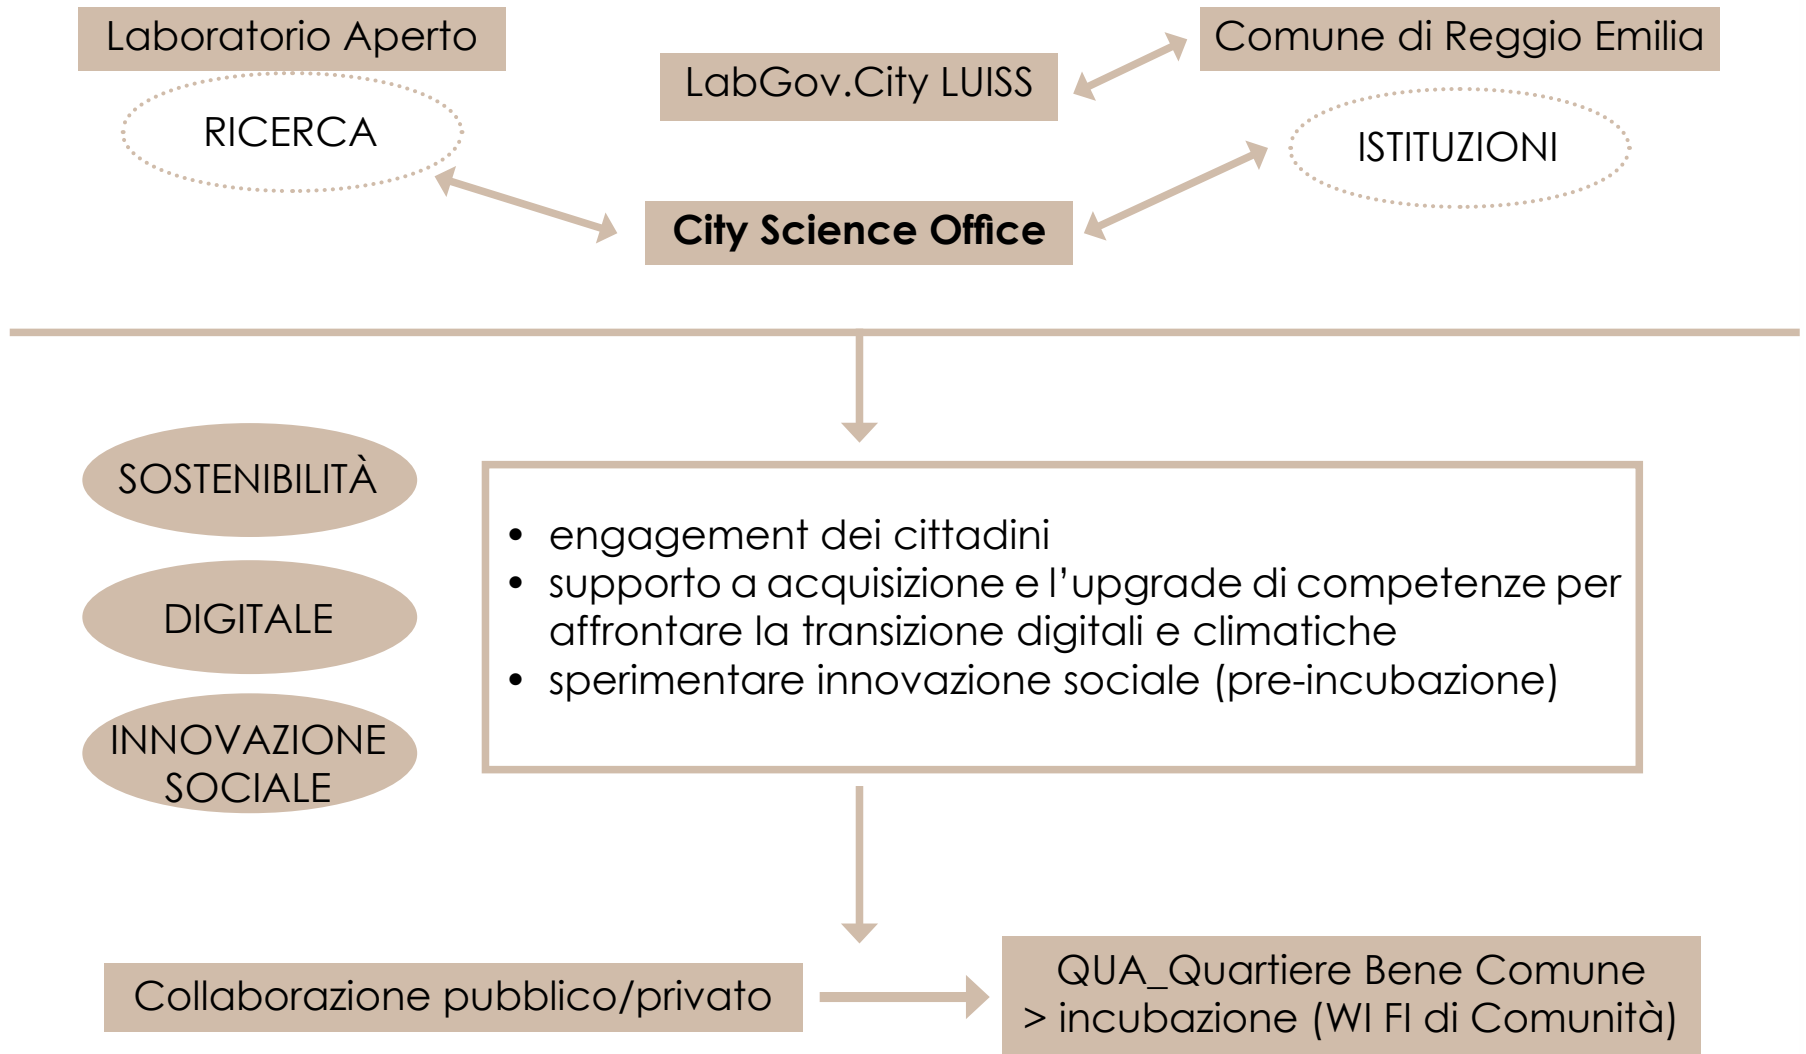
Laboratorio Aperto

RICERCA

LabGov.City LUISS

Comune di Reggio Emilia

ISTITUZIONI

City Science Office

SOSTENIBILITÀ

DIGITALE

INNOVAZIONE SOCIALE

- engagement dei cittadini
- supporto a acquisizione e l'upgrade di competenze per affrontare la transizione digitali e climatiche
- sperimentare innovazione sociale (pre-incubazione)

Collaborazione pubblico/privato

QUA_Quartiere Bene Comune
> incubazione (WI FI di Comunità)